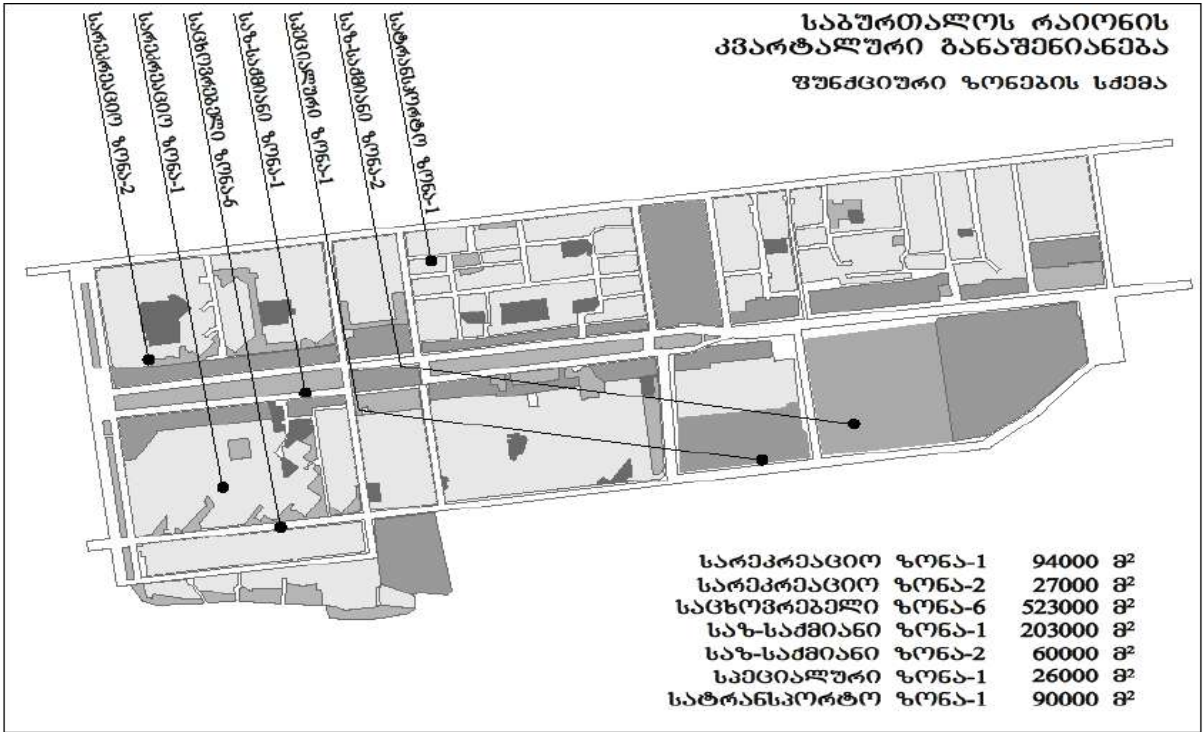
საბურთალოს რაიონის კვარტალური განაშენიანება

ფუნქციური ზონების სქემა

სარეკრეაციო ზონა-2
სარეკრეაციო ზონა-1
საცხოვრებელი ზონა-6
საზ-საქმიანი ზონა-1
სპეციალური ზონა-1
საზ-საქმიანი ზონა-2
სატრანსპორტო ზონა-1

სარეკრეაციო ზონა-1 94000 მ²
სარეკრეაციო ზონა-2 27000 მ²
საცხოვრებელი ზონა-6 523000 მ²
საზ-საქმიანი ზონა-1 203000 მ²
საზ-საქმიანი ზონა-2 60000 მ²
სპეციალური ზონა-1 26000 მ²
სატრანსპორტო ზონა-1 90000 მ²